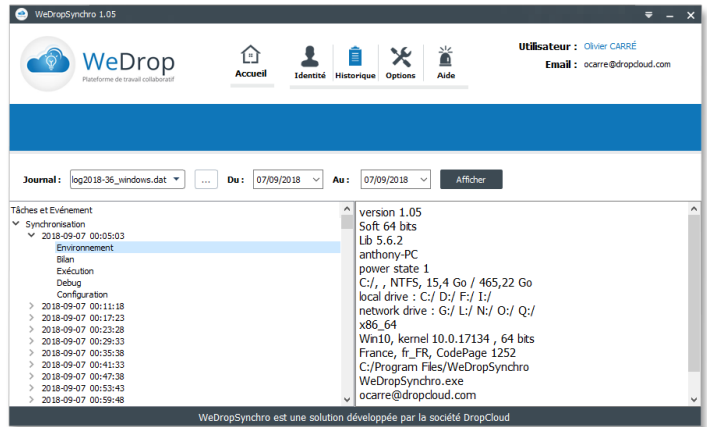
WeDropSynchro 1.05

WeDrop
Plateforme de travail collaboratif

Accueil
Identité
Historique
Options
Aide

Utilisateur : Olivier CARRÉ
Email : ocarre@dropcloud.com

Journal : log2018-36_windows.dat
...
Du : 07/09/2018
Au : 07/09/2018
Afficher

Tâches et Evénement
Synchronisation
2018-09-07 00:05:03
Environnement
Bilan
Exécution
Debug
Configuration
2018-09-07 00:11:18
2018-09-07 00:17:23
2018-09-07 00:23:28
2018-09-07 00:29:33
2018-09-07 00:35:38
2018-09-07 00:41:33
2018-09-07 00:47:38
2018-09-07 00:53:43
2018-09-07 00:59:48

version 1.05
Soft 64 bits
Lib 5.6.2
anthony-PC
power state 1
C:/, , NTFS, 15,4 Go / 465,22 Go
local drive : C:/ D:/ F:/ I:/
network drive : G:/ L:/ N:/ O:/ Q:/
x86_64
Win10, kernel 10.0.17134 , 64 bits
France, fr_FR, CodePage 1252
C:/Program Files/WeDropSynchro
WeDropSynchro.exe
ocarre@dropcloud.com

WeDropSynchro est une solution développée par la société DropCloud